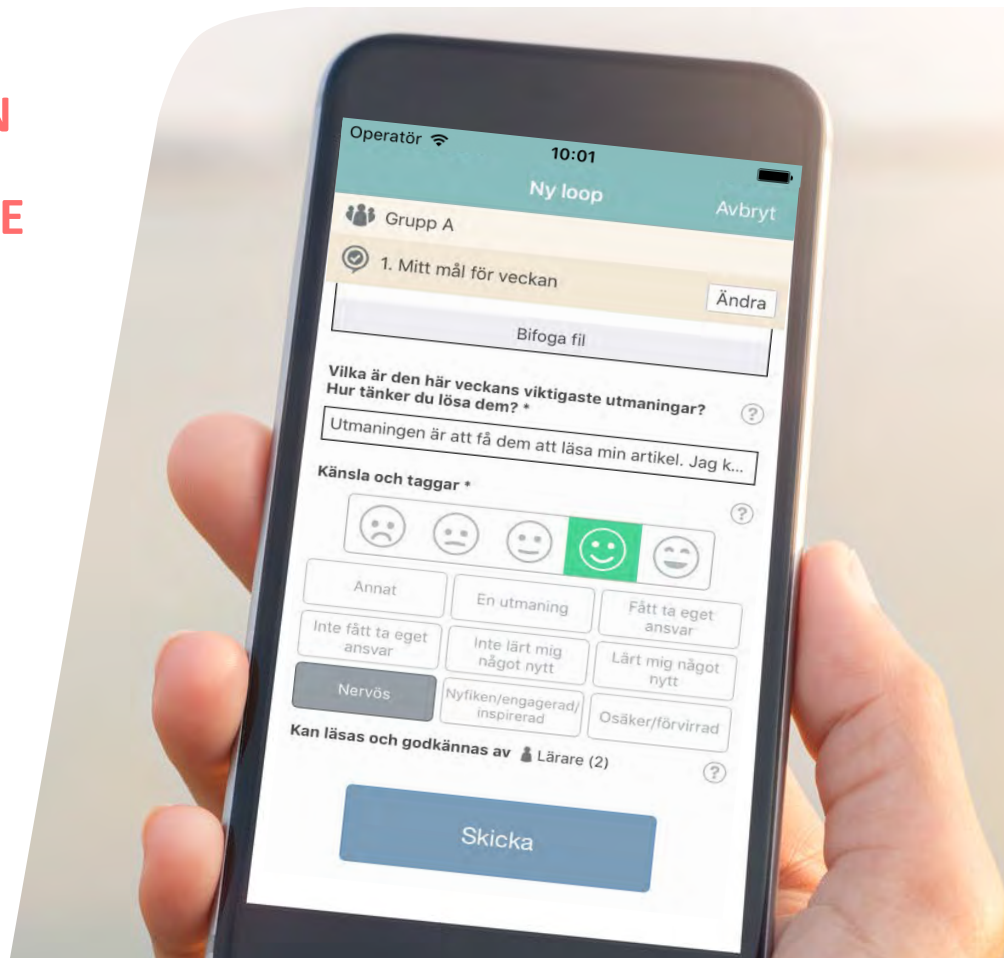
N

E

Operatör

10:01

Ny loop

Avbryt

Grupp A

1. Mitt mål för veckan

Ändra

Bifoga fil

Vilka är den här veckans viktigaste utmaningar? Hur tänker du lösa dem? *

?

Utmaningen är att få dem att läsa min artikel. Jag k...

Känsla och taggar *

?

| Annat | En utmaning | Fått ta eget ansvar |
|---|---|---|
| Inte fått ta eget ansvar | Inte lärt mig något nytt | Lärt mig något nytt |
| Nervös | Nyfiken/engagerad/inspirerad | Osäker/förvirrad |

Kan läsas och godkännas av Lärare (2)

?

Skicka